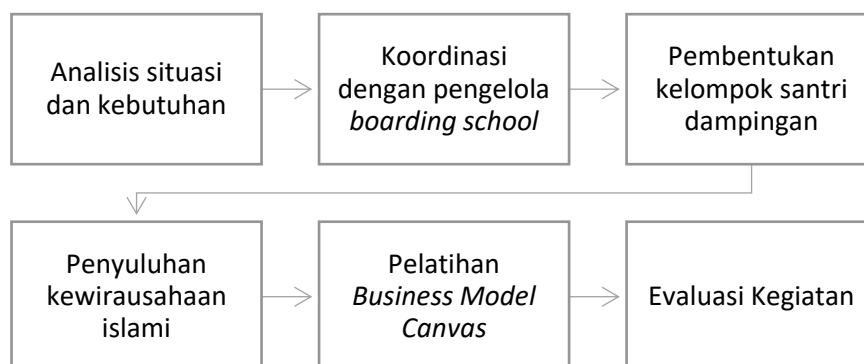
Analisis situasi dan kebutuhan

Koordinasi dengan pengelola *boarding school*

Pembentukan kelompok santri dampingan

Penyuluhan kewirausahaan islami

Pelatihan *Business Model Canvas*

Evaluasi Kegiatan